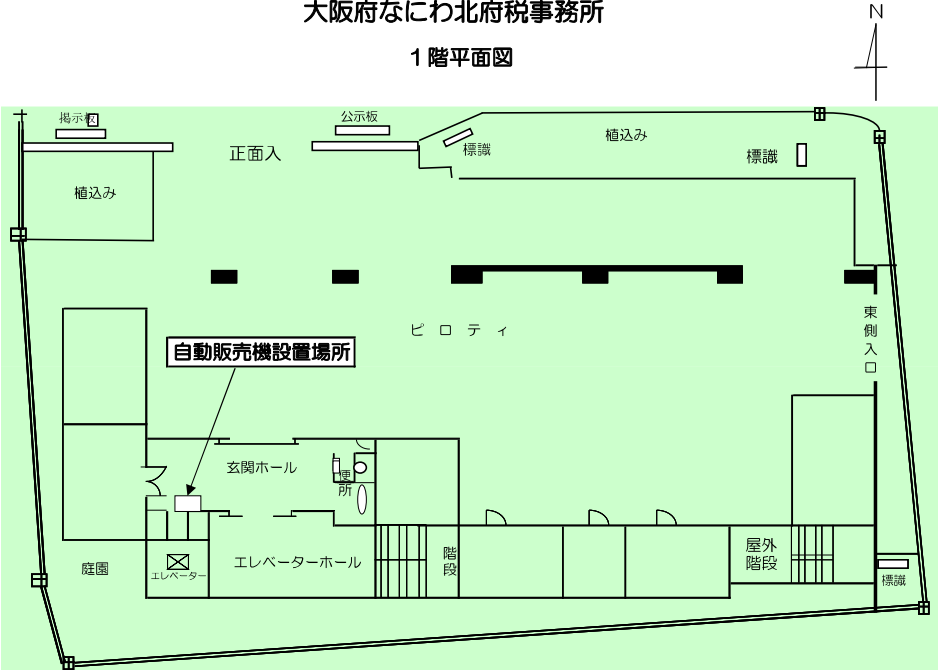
大阪府なにわ北府税事務所

1階平面図

N

掲示板

公示板

正面入

標識

植込み

標識

植込み

ピロティ

東側入口

自動販売機設置場所

玄関ホール

便所

エレベーターホール

エレベーター

庭園

階段

屋外階段

標識